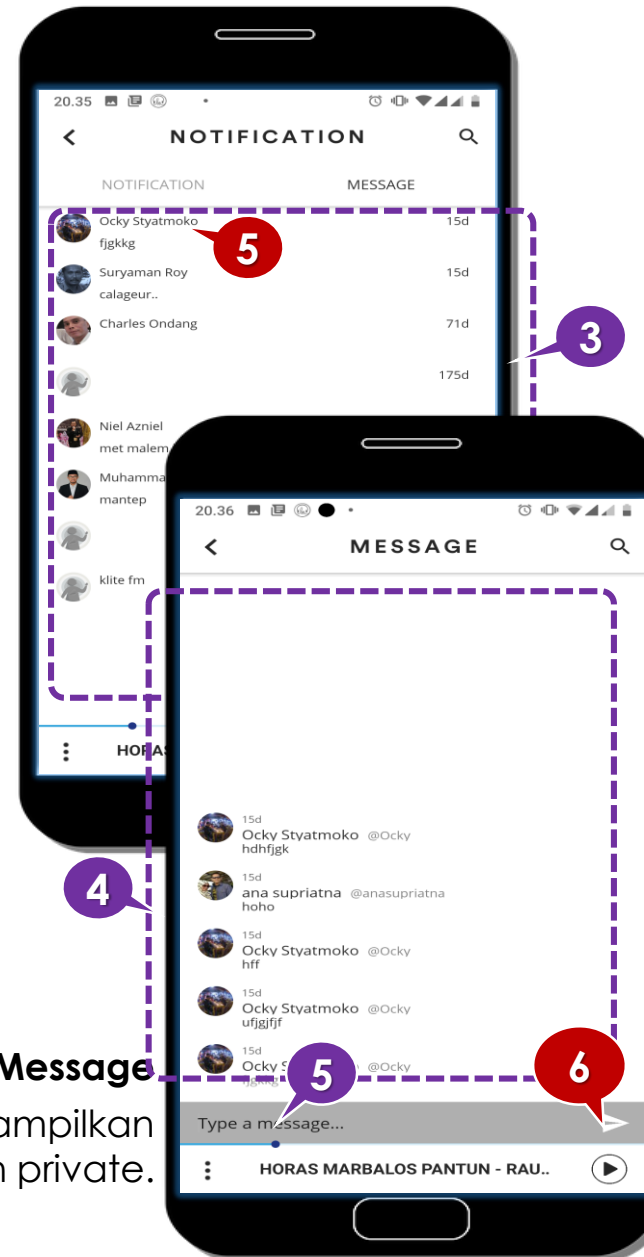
20.35

NOTIFICATION

NOTIFICATION MESSAGE

Ocky Styatmoko 15d
fjgkkg

5

Suryaman Roy 15d
calageur..

Charles Ondang 71d

175d

3

Niel Azniel
met malem

Muhamma
mantep

klite fm

HORAS

20.36

MESSAGE

15d
Ocky Styatmoko @Ocky
hdhfjgk

4

15d
ana supriatna @anasupriatna
hoho

15d
Ocky Styatmoko @Ocky
hff

15d
Ocky Styatmoko @Ocky
ufjgjfjf

15d
Ocky S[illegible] @Ocky

Message

5

6

ampilkan
n private.

Type a message...

HORAS MARBALOS PANTUN - RAU..